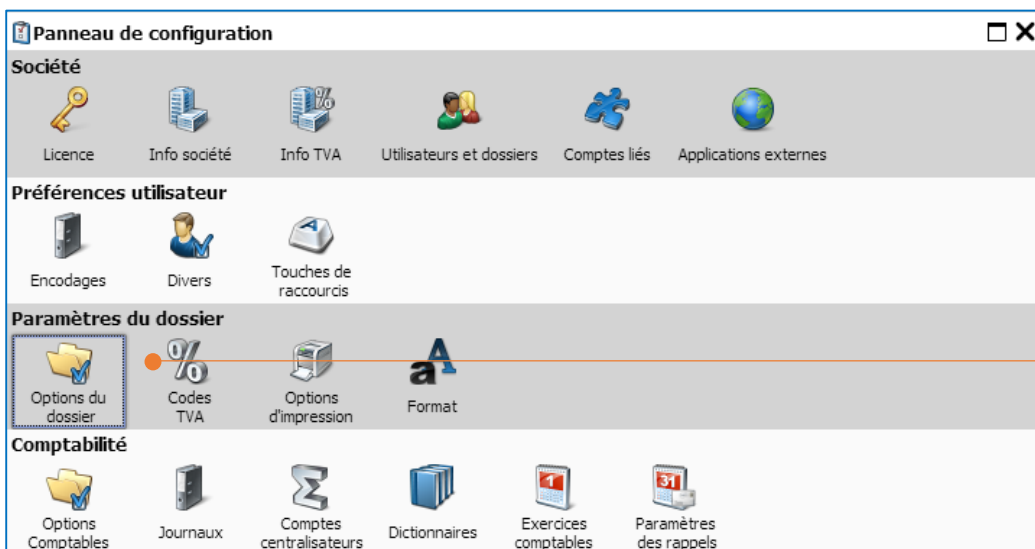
Panneau de configuration

Société

Licence

Info société

Info TVA

Utilisateurs et dossiers

Comptes liés

Applications externes

Préférences utilisateur

Encodages

Divers

Touches de raccourcis

Paramètres du dossier

Options du dossier

Codes TVA

Options d'impression

Format

Comptabilité

Options Comptables

Journaux

Comptes centralisateurs

Dictionnaires

Exercices comptables

Paramètres des rappels